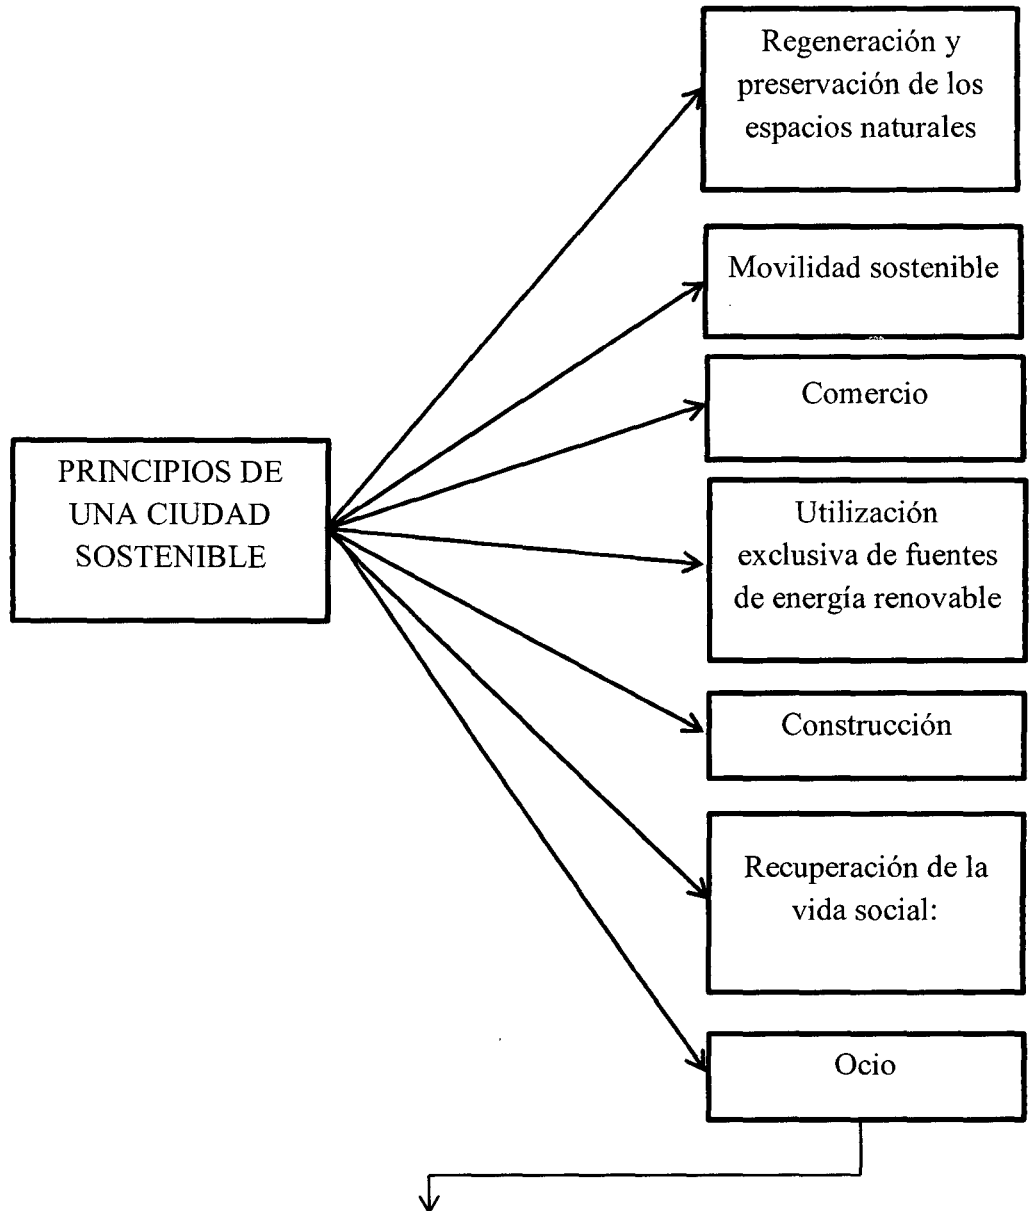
PRINCIPIOS DE UNA CIUDAD SOSTENIBLE

Regeneración y preservación de los espacios naturales

Movilidad sostenible

Comercio

Utilización exclusiva de fuentes de energía renovable

Construcción

Recuperación de la vida social:

Ocio